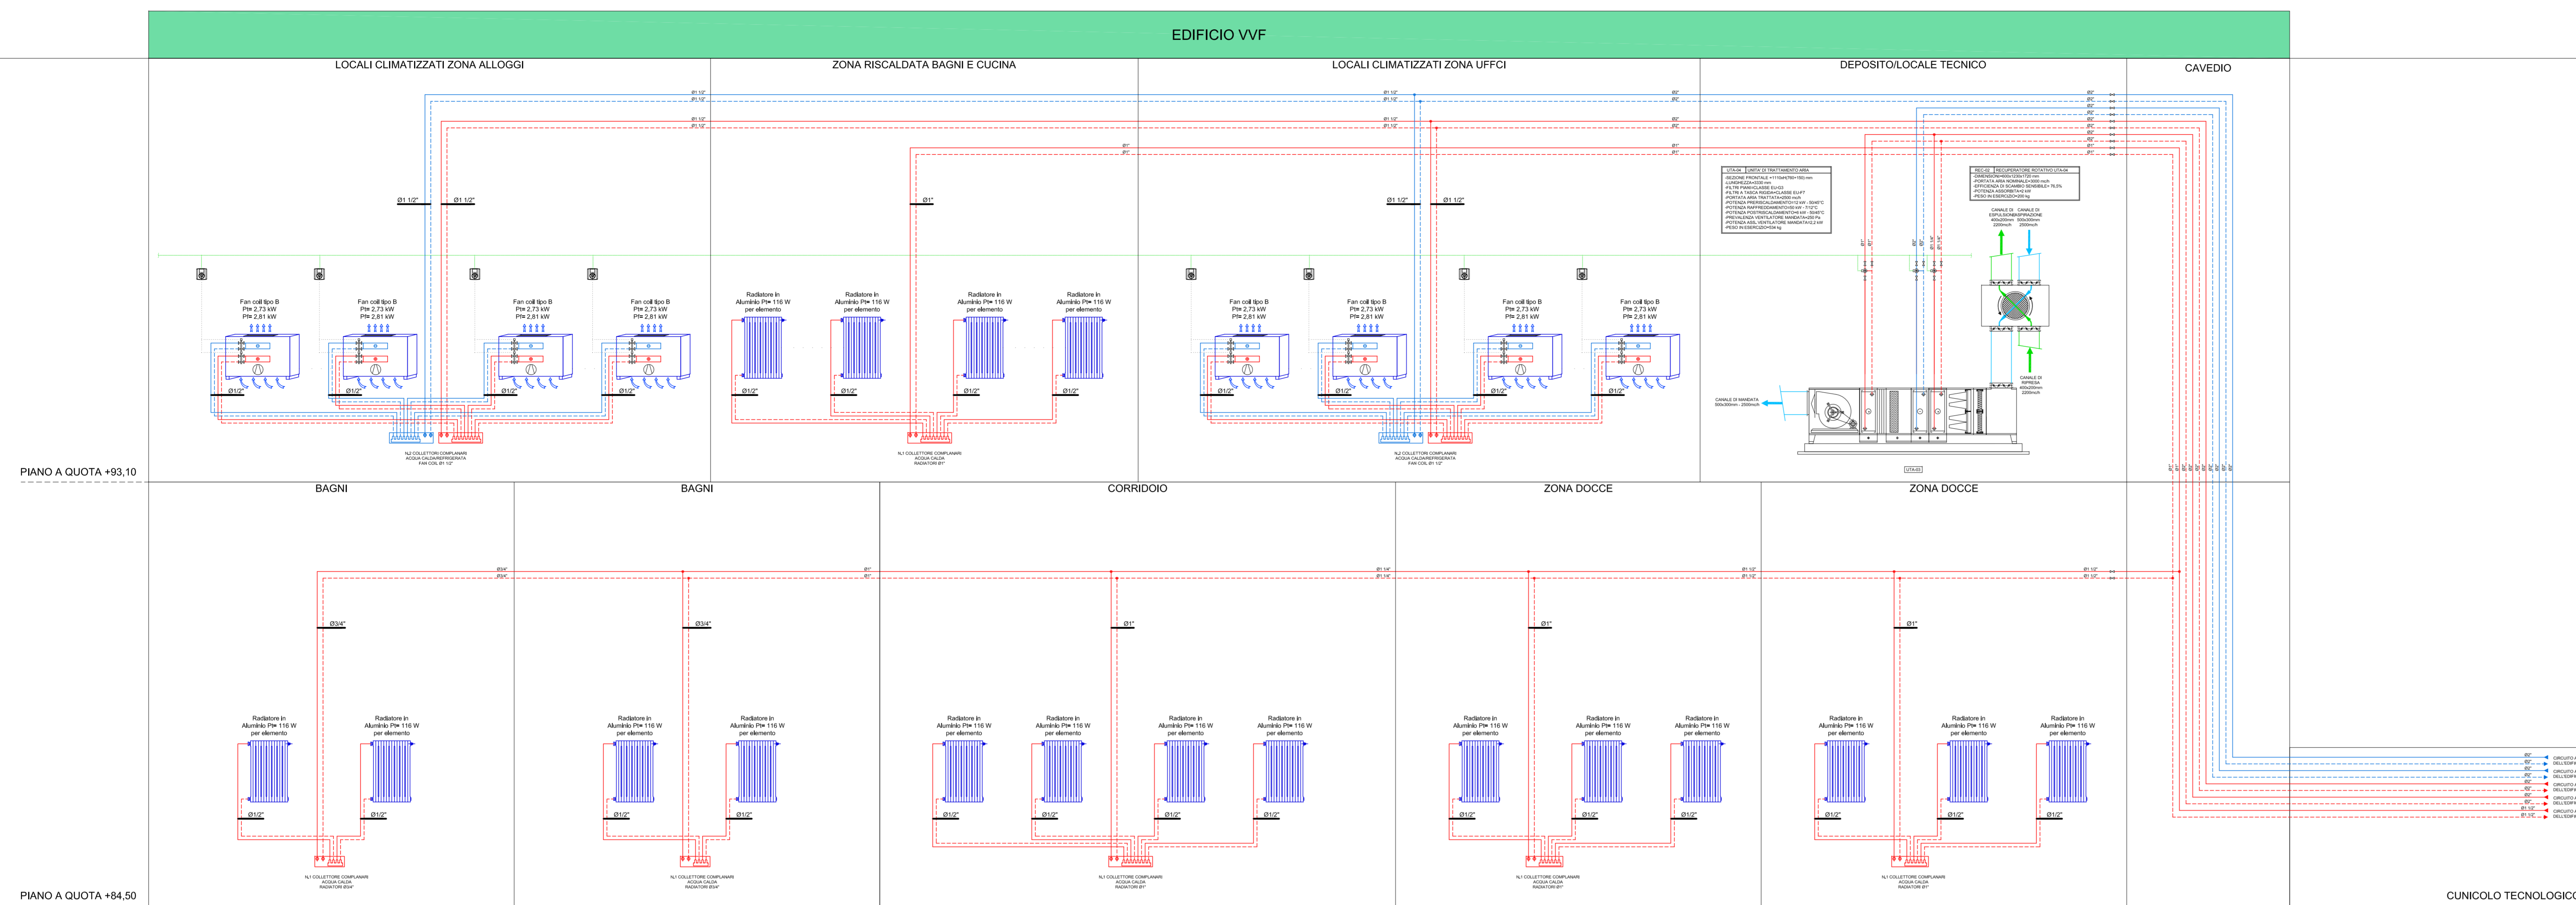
EDIFICIO VVF

LOCALI CLIMATIZZATI ZONA ALLOGGI

ZONA RISCALDATA BAGNI E CUCINA

LOCALI CLIMATIZZATI ZONA UFFCI

DEPOSITO/LOCALE TECNICO

CAVEDIO

Ø1 1/2"   Ø1 1/2"

Ø1"

Ø1 1/2"   Ø1 1/2"

Fan coil tipo B
Pt= 2,73 kW
Pf= 2,81 kW

Fan coil tipo B
Pt= 2,73 kW
Pf= 2,81 kW

Fan coil tipo B
Pt= 2,73 kW
Pf= 2,81 kW

Fan coil tipo B
Pt= 2,73 kW
Pf= 2,81 kW

Radiatore in
Alluminio Pt= 116 W
per elemento

Radiatore in
Alluminio Pt= 116 W
per elemento

Radiatore in
Alluminio Pt= 116 W
per elemento

Radiatore in
Alluminio Pt= 116 W
per elemento

Fan coil tipo B
Pt= 2,73 kW
Pf= 2,81 kW

Fan coil tipo B
Pt= 2,73 kW
Pf= 2,81 kW

Fan coil tipo B
Pt= 2,73 kW
Pf= 2,81 kW

Fan coil tipo B
Pt= 2,73 kW
Pf= 2,81 kW

Ø1/2"   Ø1/2"   Ø1/2"   Ø1/2"   Ø1/2"   Ø1/2"   Ø1/2"   Ø1/2"   Ø1/2"   Ø1/2"   Ø1/2"   Ø1/2"

N.2 COLLETTORI COMPLANARI
ACQUA CALDA/REFRIGERATA
FAN COIL Ø1 1/2"

N.1 COLLETTORE COMPLANARE
ACQUA CALDA
RADIATORI Ø1"

N.2 COLLETTORI COMPLANARI
ACQUA CALDA/REFRIGERATA
FAN COIL Ø1 1/2"

CANALE DI MANDATA

CANALE DI RIPRESA

UTA-03

PIANO A QUOTA +93,10

BAGNI

BAGNI

CORRIDOIO

ZONA DOCCE

ZONA DOCCE

Ø3/4"   Ø3/4"   Ø1"   Ø1"   Ø1"

Radiatore in
Alluminio Pt= 116 W
per elemento

Ø1/2"

N.1 COLLETTORE COMPLANARE
ACQUA CALDA
RADIATORI Ø3/4"

N.1 COLLETTORE COMPLANARE
ACQUA CALDA
RADIATORI Ø3/4"

N.1 COLLETTORE COMPLANARE
ACQUA CALDA
RADIATORI Ø1"

N.1 COLLETTORE COMPLANARE
ACQUA CALDA
RADIATORI Ø1"

N.1 COLLETTORE COMPLANARE
ACQUA CALDA
RADIATORI Ø1"

PIANO A QUOTA +84,50

CUNICOLO TECNOLOGICO